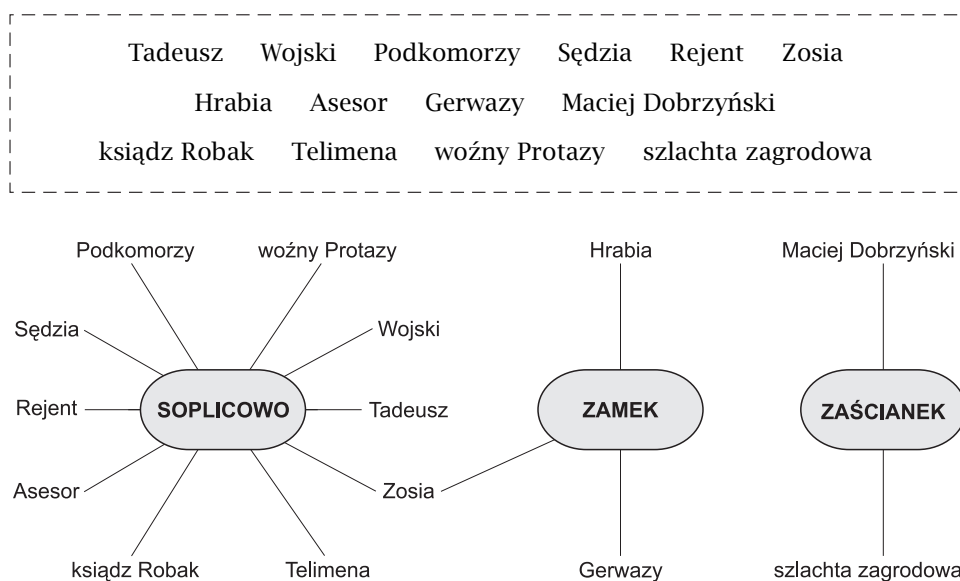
Tadeusz Wojski Podkomorzy Sędzia Rejent Zosia
Hrabia Asesor Gerwazy Maciej Dobrzyński
ksiądz Robak Telimena woźny Protazy szlachta zagrodowa

Podkomorzy
woźny Protazy
Sędzia
Wojski
Rejent
SOPLICOWO
Tadeusz
Asesor
Zosia
ksiądz Robak
Telimena

Hrabia
ZAMEK
Gerwazy

Maciej Dobrzyński
ZAŚCIANEK
szlachta zagrodowa